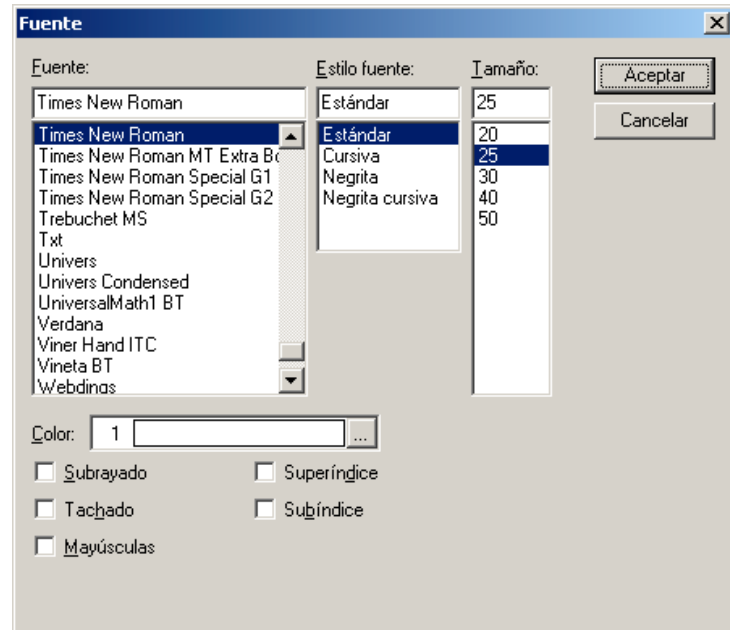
Fuente

Fuente:
Times New Roman
Times New Roman
Times New Roman MT Extra Bo
Times New Roman Special G1
Times New Roman Special G2
Trebuchet MS
Txt
Univers
Univers Condensed
UniversalMath1 BT
Verdana
Viner Hand ITC
Vineta BT
Webdings

Estilo fuente:
Estándar
Estándar
Cursiva
Negrita
Negrita cursiva

Tamaño:
25
20
25
30
40
50

Aceptar
Cancelar

Color: 1 ...

Subrayado
Superíndice
Tachado
Subíndice
Mayúsculas